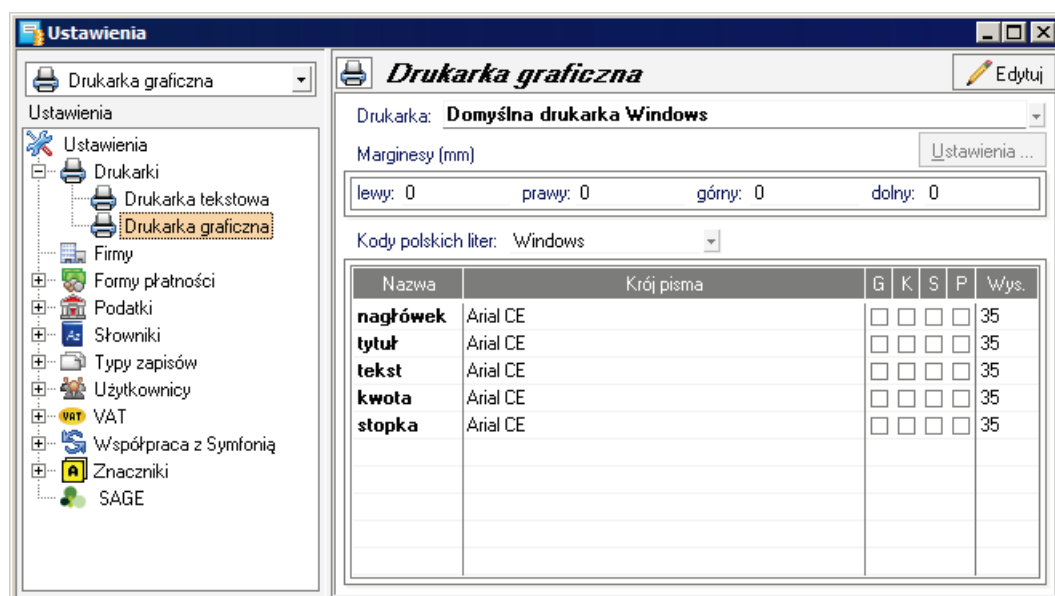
Ustawienia

Drukarka graficzna

Ustawienia

Ustawienia
Drukarki
Drukarka tekstowa
Drukarka graficzna
Firmy
Formy płatności
Podatki
Słowniki
Typy zapisów
Użytkownicy
VAT VAT
Współpraca z Symfonią
A Znaczniki
SAGE

Drukarka graficzna

Edytuj

Drukarka: Domyślna drukarka Windows

Marginesy (mm)

Ustawienia ...

lewy: 0 prawy: 0 górny: 0 dolny: 0

Kody polskich liter: Windows

| Nazwa | Krój pisma | G | K | S | P | Wys. |
|---|---|---|---|---|---|---|
| nagłówek | Arial CE | | | | | 35 |
| tytuł | Arial CE | | | | | 35 |
| tekst | Arial CE | | | | | 35 |
| kwota | Arial CE | | | | | 35 |
| stopka | Arial CE | | | | | 35 |